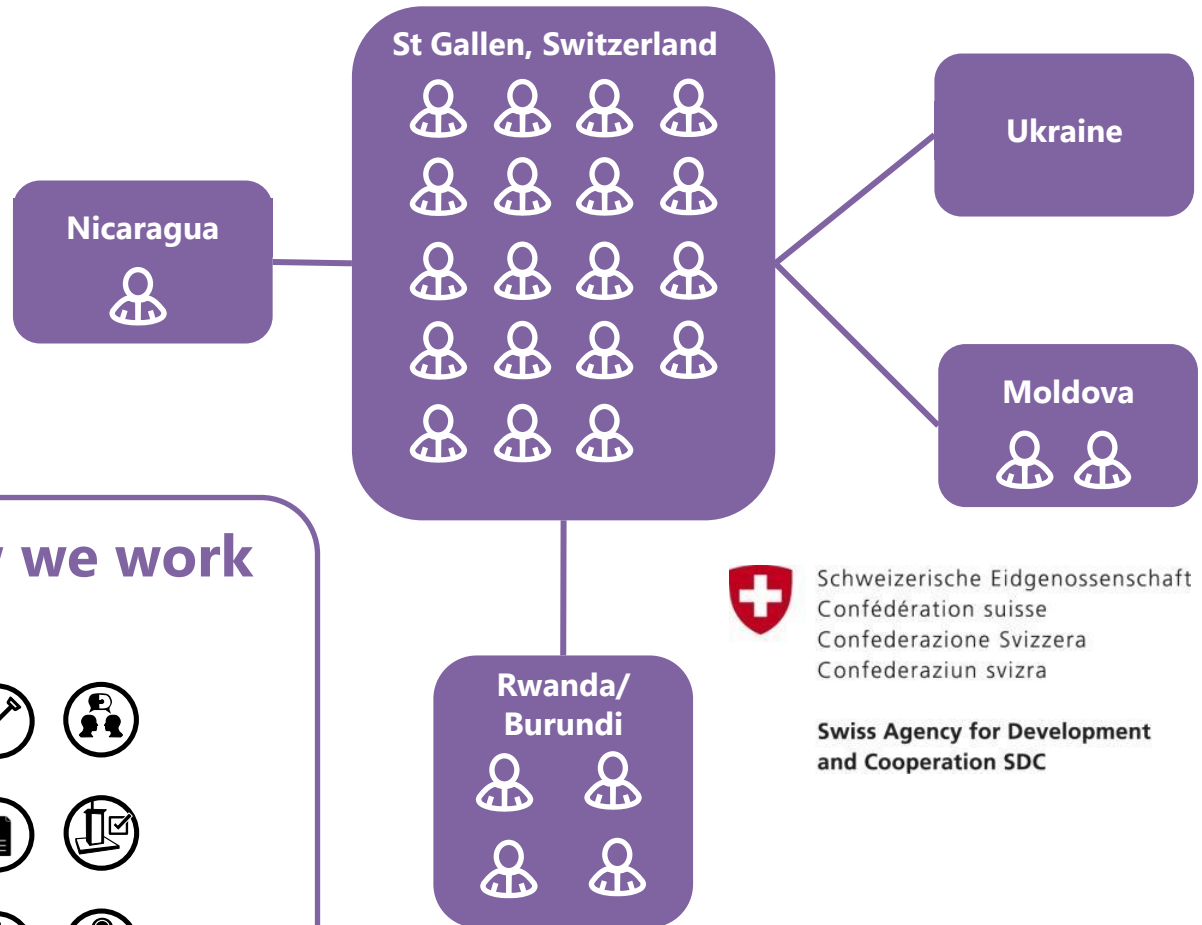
St Gallen, Switzerland

Nicaragua

Ukraine

Moldova

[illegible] we work

Rwanda/ Burundi

Schweizerische Eidgenossenschaft
Confédération suisse
Confederazione Svizzera
Confederaziun svizra

Swiss Agency for Development and Cooperation SDC